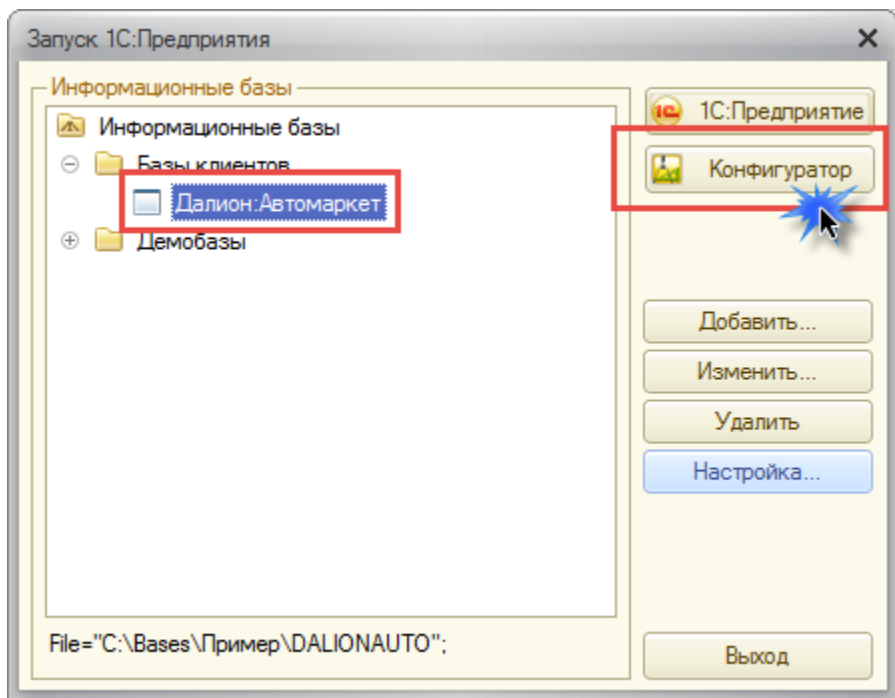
Запуск 1С:Предприятия

Информационные базы

Информационные базы

Базы клиентов

Далион:Автомаркет

Демобазы

1С:Предприятие

Конфигуратор

Добавить...

Изменить...

Удалить

Настройка...

File="C:\Bases\Пример\DALIONAUTO";

Выход